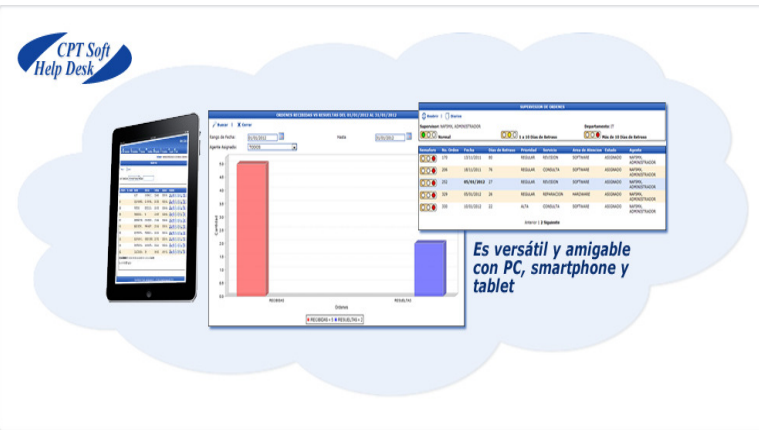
CPT Soft
Help Desk

ORDENES RECIBIDAS VS RESUELTAS DEL 01/01/2012 AL 31/01/2012

Buscar | Cerrar

Rango de Fecha: 01/01/2012 Hasta 31/01/2012

Agente Asignado: TODOS

Cantidad

RECIBIDAS RESUELTAS

Ordenes

RECIBIDAS = 5 RESUELTAS = 2

SUPERVISION DE ORDENES

Nuevo | Cerrar

Supervisor: NATIVAL ADMINISTRADOR

Departamento: IT

Normal

5 a 10 Días de Retraso

Mas de 10 Días de Retraso

| Semaforo | No. Orden | Fecha | Días de Retraso | Prioridad | Servicio | Area de Atencion | Estado | Agente |
|---|---|---|---|---|---|---|---|---|
| | 170 | 13/11/2011 | 90 | REGULAR | REVISION | SOFTWARE | ASIGNADO | NATIVAL ADMINISTRADOR |
| | 209 | 18/11/2011 | 76 | REGULAR | CONSULTA | SOFTWARE | ASIGNADO | NATIVAL ADMINISTRADOR |
| | 252 | 05/01/2012 | 27 | REGULAR | REVISION | SOFTWARE | ASIGNADO | NATIVAL ADMINISTRADOR |
| | 304 | 05/01/2012 | 26 | REGULAR | REPARACION | HARDWARE | ASIGNADO | NATIVAL ADMINISTRADOR |
| | 309 | 10/01/2012 | 22 | ALTA | CONSULTA | SOFTWARE | ASIGNADO | NATIVAL ADMINISTRADOR |

Anterior | 2 Siguiente

Es versátil y amigable con PC, smartphone y tablet